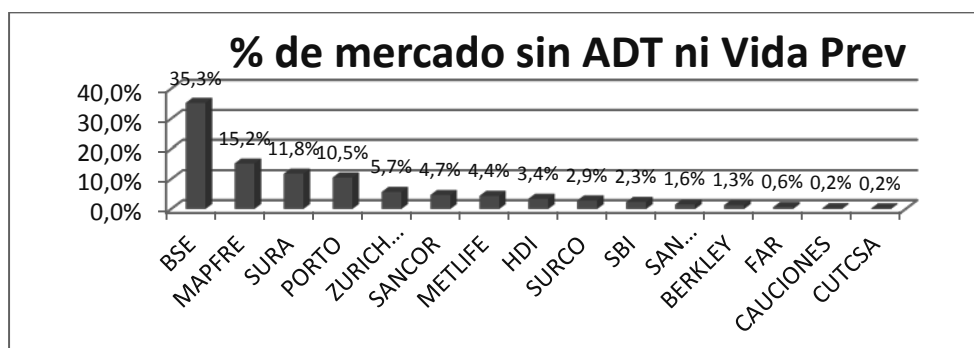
% de mercado sin ADT ni Vida Prev

40,0%
30,0%
20,0%
10,0%
0,0%

35,3%
15,2%
11,8%
10,5%
5,7%
4,7%
4,4%
3,4%
2,9%
2,3%
1,6%
1,3%
0,6%
0,2%
0,2%

BSE
MAPFRE
SURA
PORTO
ZURICH...
SANCOR
METLIFE
HDI
SURCO
SBI
SAN...
BERKLEY
FAR
CAUCIONES
CUTCSA